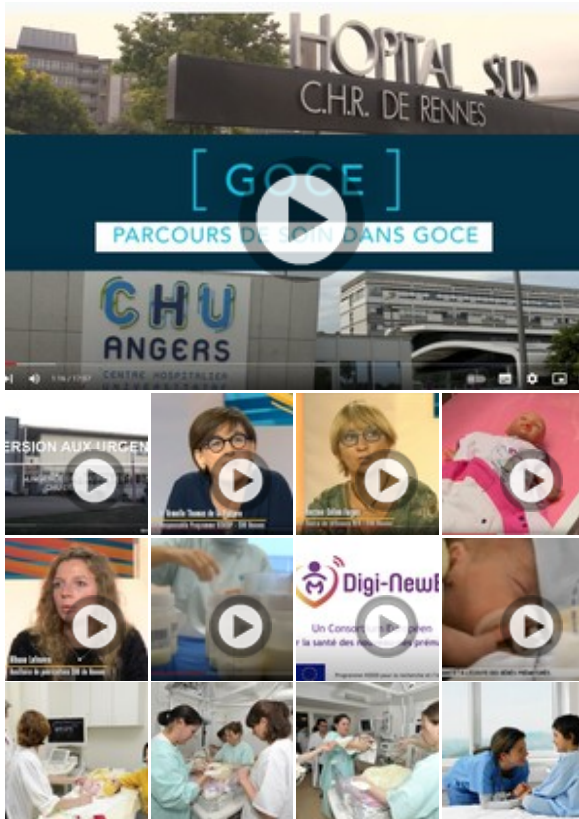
HOPITAL SUD
C.H.R. DE RENNES

[ GOCE ]
PARCOURS DE SOIN DANS GOCE

CHU
ANGERS
CENTRE HOSPITALIER UNIVERSITAIRE

1:16 / 17:07

ERSION AUX URGEN

Digi-NewB
Un Consortium Européen
pour la santé des nouveau-nés prématurés